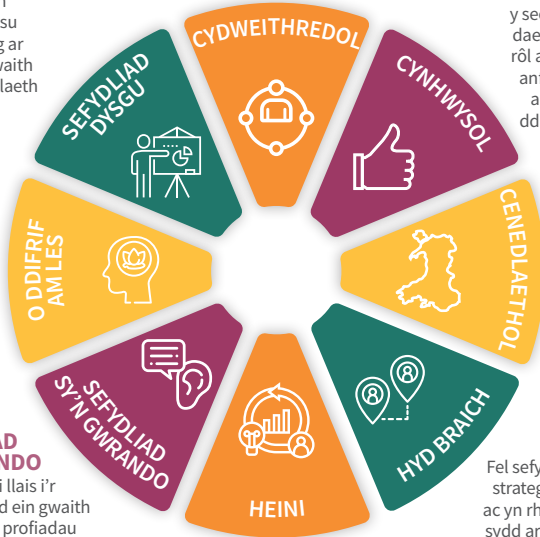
CYDWEITHREDOL

CYNHWYSOL

CENEDLAETHOL

HYD BRAICH

HEINI

SEFYDLIAD SY'N GWRANDO

O DDIFRIF AM LES

SEFYDLIAD DYSGU

su
g ar
gwaith
laeth

y sec
dae
rôl a
ant
a
dd

AD
NDO
i llais i'r
d ein gwaith
profiadau

Fel sefy
strateg
ac yn rh
svdd an